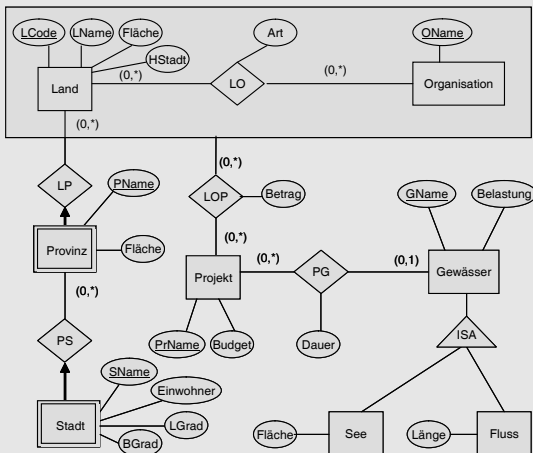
LCode
LName
Fläche
HStadt
Art
OName
(0,*)
(0,*)
Land
LO
Organisation
(0,*)
(0,*)
LP
PName
LOP
Betrag
GName
Belastung
(0,*)
Provinz
Fläche
(0,*)
PG
(0,1)
Gewässer
(0,*)
Projekt
PrName
Budget
Dauer
ISA
PS
SName
Einwohner
LGrad
Stadt
BGrad
Fläche
See
Länge
Fluss